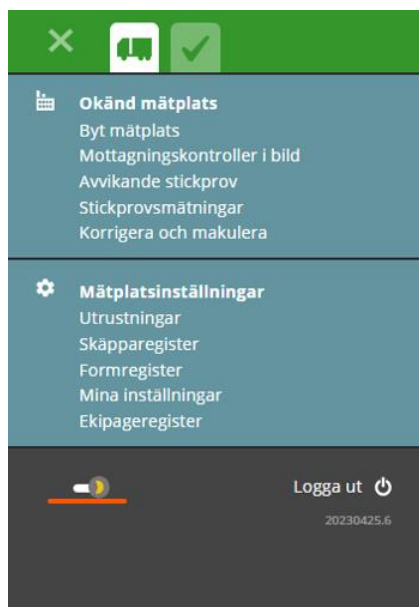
Okänd mätplats
Byt mätplats
Mottagningskontroller i bild
Avvikande stickprov
Stickprovsmätningar
Korrigera och makulera

Mätplatsinställningar
Utrustningar
Skäpparegister
Formregister
Mina inställningar
Ekipageregister

Logga ut
20230425.6